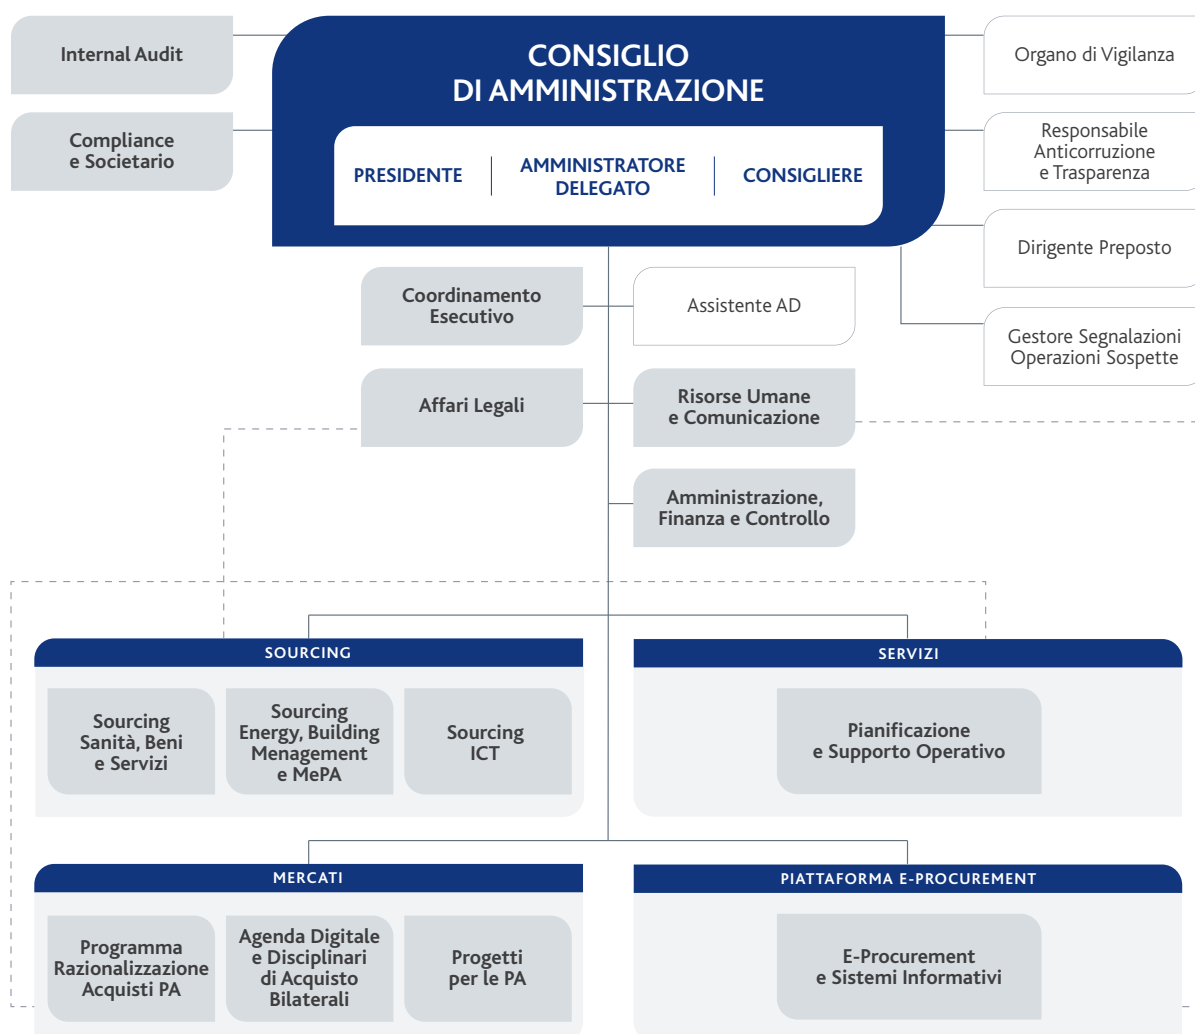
Internal Audit

Compliance e Societario

CONSIGLIO DI AMMINISTRAZIONE

PRESIDENTE

AMMINISTRATORE DELEGATO

CONSIGLIERE

Organo di Vigilanza

Responsabile Anticorruzione e Trasparenza

Dirigente Preposto

Gestore Segnalazioni Operazioni Sospette

Coordinamento Esecutivo

Assistente AD

Affari Legali

Risorse Umane e Comunicazione

Amministrazione, Finanza e Controllo

SOURCING

Sourcing Sanità, Beni e Servizi

Sourcing Energy, Building Menagement e MePA

Sourcing ICT

SERVIZI

Pianificazione e Supporto Operativo

MERCATI

Programma Razionalizzazione Acquisti PA

Agenda Digitale e Disciplinari di Acquisto Bilaterali

Progetti per le PA

PIATTAFORMA E-PROCUREMENT

E-Procurement e Sistemi Informativi